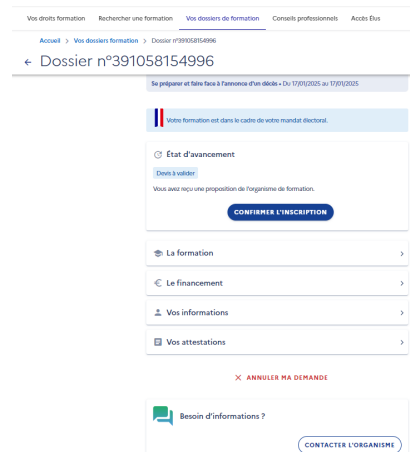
Vos droits formation Rechercher une formation Vos dossiers de formation Conseils professionnels Accès Élus

Accueil > Vos dossiers formation > Dossier n°391058154996

← Dossier n°391058154996

Se préparer et faire face à l'annonce d'un décès • Du 17/01/2025 au 17/01/2025

Votre formation est dans le cadre de votre mandat électoral.

État d'avancement

Devis à valider

Vous avez reçu une proposition de l'organisme de formation.

CONFIRMER L'INSCRIPTION

La formation

Le financement

Vos informations

Vos attestations

ANNULER MA DEMANDE

Besoin d'informations ?

CONTACTER L'ORGANISME